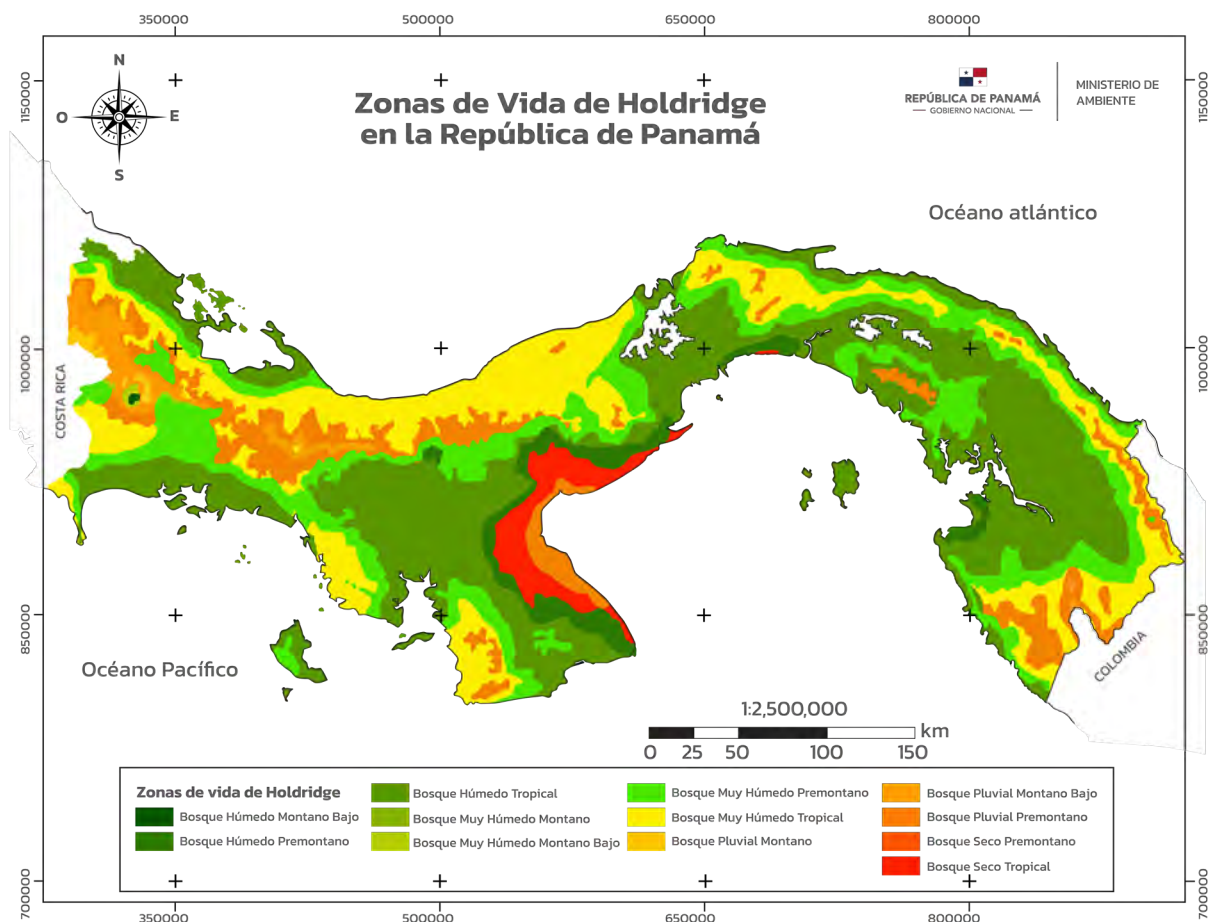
350000 500000 650000 800000

1150000 1000000 850000 700000

N
O E
S

Zonas de Vida de Holdridge en la República de Panamá

REPÚBLICA DE PANAMÁ
GOBIERNO NACIONAL

MINISTERIO DE AMBIENTE

Océano atlántico

COSTA RICA

Océano Pacífico

COLOMBIA

1:2,500,000
0 25 50 100 150 km

Zonas de vida de Holdridge
Bosque Húmedo Montano Bajo
Bosque Húmedo Premontano
Bosque Húmedo Tropical
Bosque Muy Húmedo Montano
Bosque Muy Húmedo Montano Bajo
Bosque Muy Húmedo Premontano
Bosque Muy Húmedo Tropical
Bosque Pluvial Montano
Bosque Pluvial Montano Bajo
Bosque Pluvial Premontano
Bosque Seco Premontano
Bosque Seco Tropical

350000 500000 650000 800000